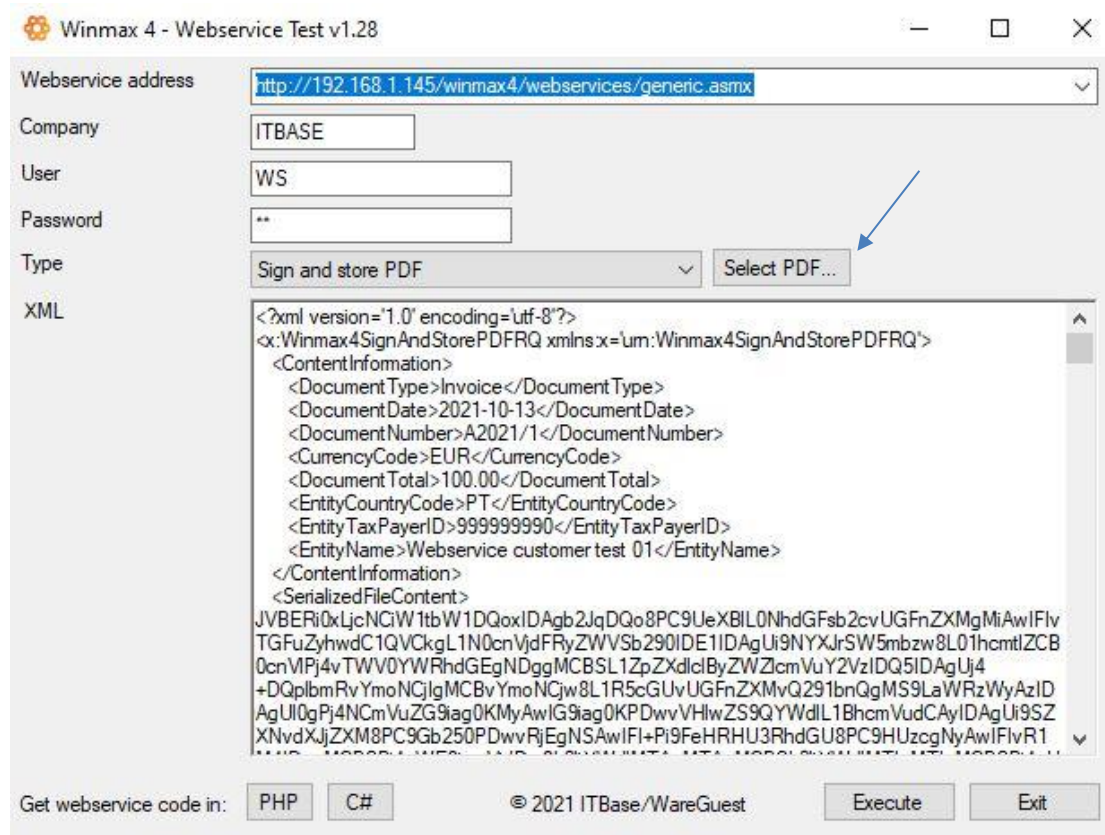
Winmax 4 - Webservice Test v1.28

Webservice address http://192.168.1.145/winmax4/webservices/generic.asmx

Company ITBASE

User WS

Password **

Type Sign and store PDF

Select PDF...

XML

<?xml version='1.0' encoding='utf-8'?>
<x:Winmax4SignAndStorePDFRQ xmlns:x='urn:Winmax4SignAndStorePDFRQ'>
<ContentInformation>
<DocumentType>Invoice</DocumentType>
<DocumentDate>2021-10-13</DocumentDate>
<DocumentNumber>A2021/1</DocumentNumber>
<CurrencyCode>EUR</CurrencyCode>
<DocumentTotal>100.00</DocumentTotal>
<EntityCountryCode>PT</EntityCountryCode>
<EntityTaxPayerID>999999990</EntityTaxPayerID>
<EntityName>Webservice customer test 01</EntityName>
</ContentInformation>
<SerializedFileContent>
JVBERi0xLjcNCiW1tbW1DQoxIDAgb2JqDQo8PC9UeXBlL0NhdGFsb2cvUGFnZXMgMiAwIFIvTGFuZyhwdC1QVCkgL1N0cnVjdFRyZWVSb290IDE1IDAgUi9NYXJrSW5mbzw8L01hcmtlZCB0cnVlPj4vTWV0YWRhdGEgNDggMCBSL1ZpZXdlclByZWZlcmVuY2VzIDQ5IDAgUj4+DQplbmRvYmoNCjIgMCBvYmoNCjw8L1R5cGUvUGFnZXMvQ291bnQgMS9LaWRzWyAzIDAgUl0gPj4NCmVuZG9iag0KMyAwIG9iag0KPDwvVHlwZS9QYWdlL1BhcmVudCAyIDAgUi9SZXNvdXJjZXM8PC9Gb250PDwvRjEgNSAwIFI+Pi9FeHRHU3RhdGU8PC9HUzcgNyAwIFIvR1
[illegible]

Get webservice code in: PHP C#

© 2021 ITBase/WareGuest

Execute Exit